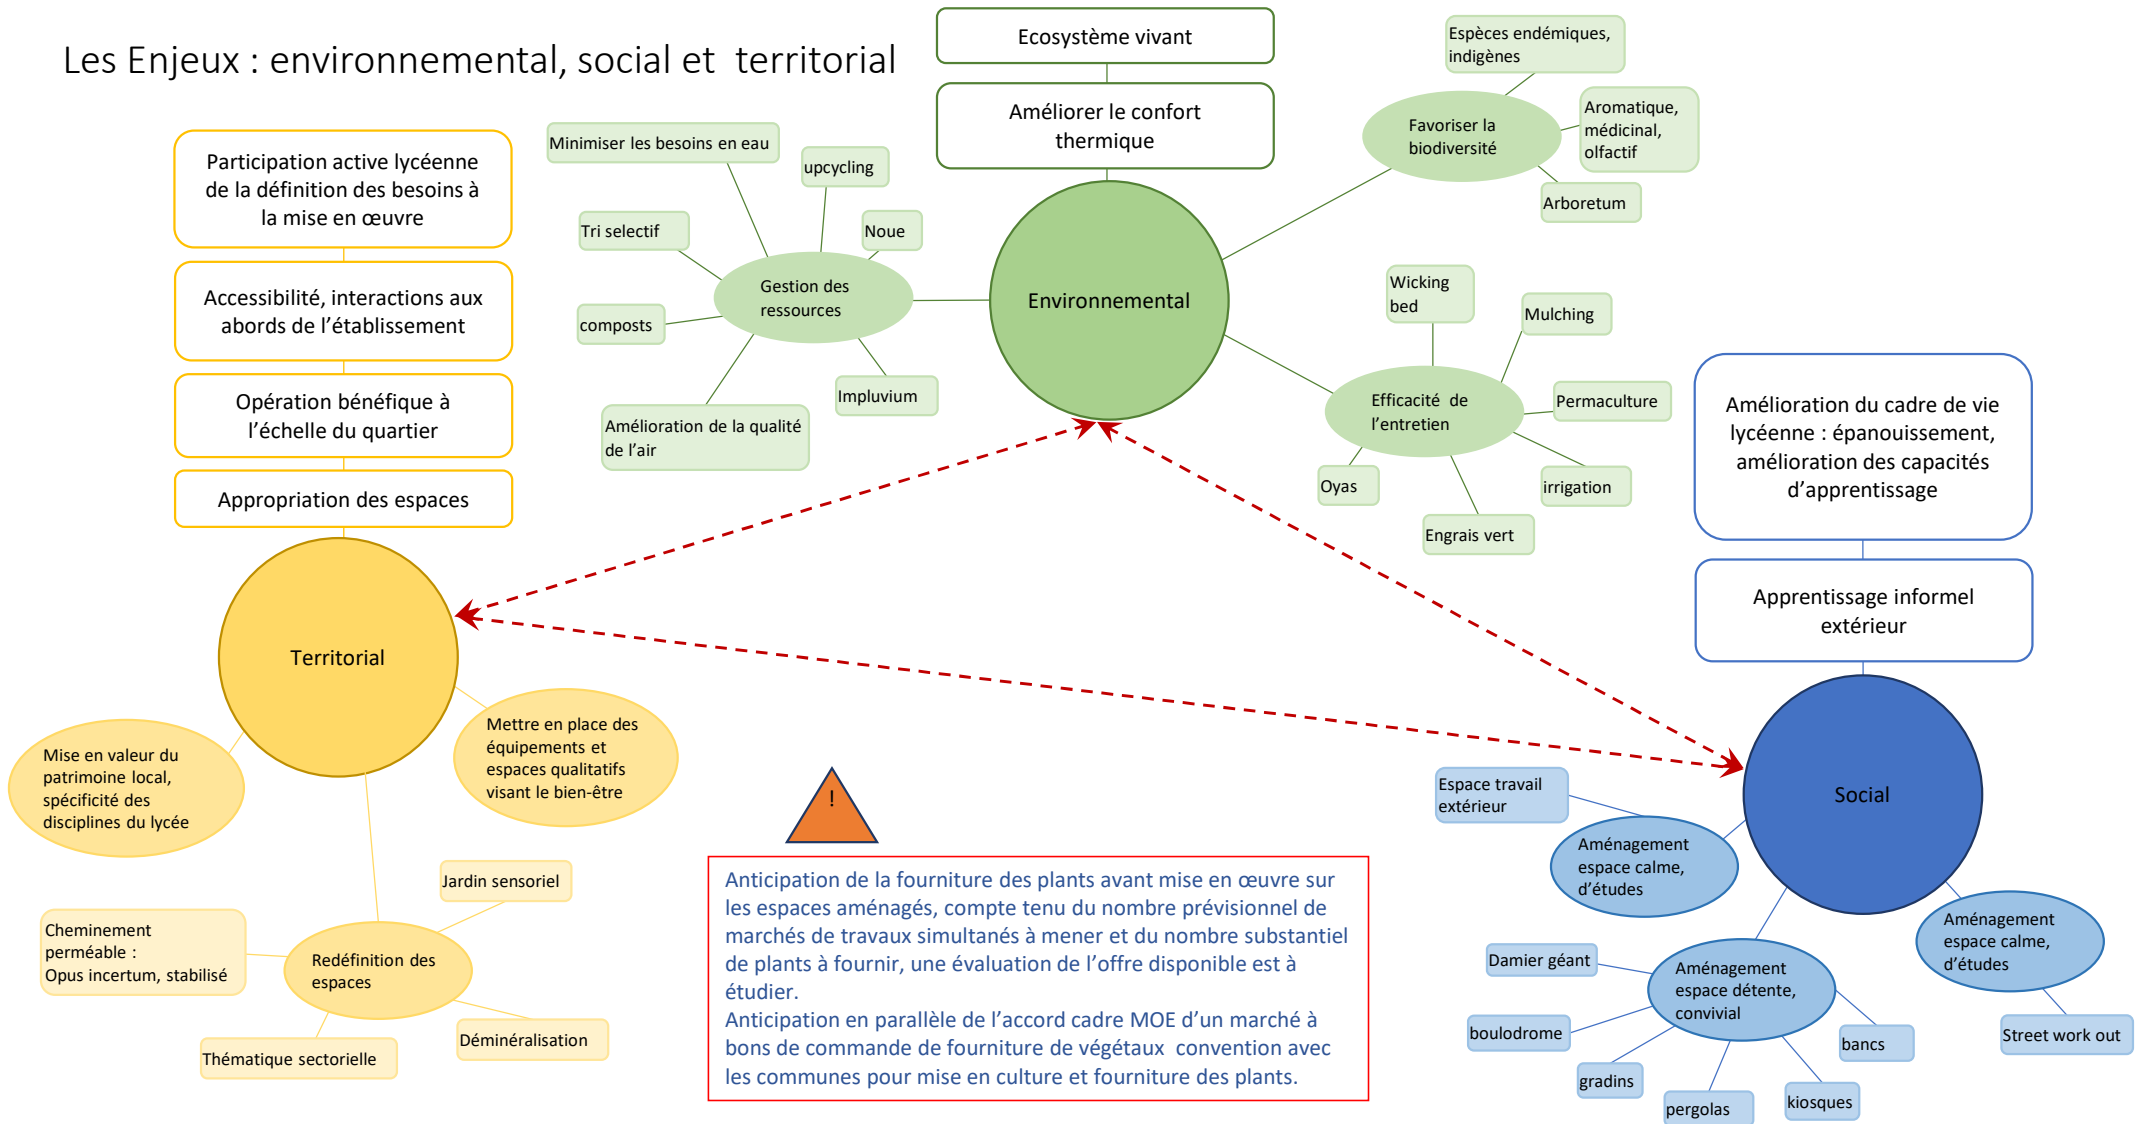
Les Enjeux : environnemental, social et territorial

Ecosystème vivant

Améliorer le confort thermique

Espèces endémiques, indigènes

Favoriser la biodiversité

Aromatique, médicinal, olfactif

Arboretum

Minimiser les besoins en eau

upcycling

Tri selectif

Noue

Gestion des ressources

composts

Impluvium

Amélioration de la qualité de l'air

Environnemental

Wicking bed

Mulching

Efficacité de l'entretien

Permaculture

Oyas

irrigation

Engrais vert

Participation active lycéenne de la définition des besoins à la mise en œuvre

Accessibilité, interactions aux abords de l'établissement

Opération bénéfique à l'échelle du quartier

Appropriation des espaces

Territorial

Mettre en place des équipements et espaces qualitatifs visant le bien-être

Mise en valeur du patrimoine local, spécificité des disciplines du lycée

Jardin sensoriel

Cheminement perméable : Opus incertum, stabilisé

Redéfinition des espaces

Déminéralisation

Thématique sectorielle

Amélioration du cadre de vie lycéenne : épanouissement, amélioration des capacités d'apprentissage

Apprentissage informel extérieur

Social

Espace travail extérieur

Aménagement espace calme, d'études

Aménagement espace calme, d'études

Damier géant

Aménagement espace détente, convivial

boulodrome

bancs

Street work out

gradins

pergolas

kiosques

!

Anticipation de la fourniture des plants avant mise en œuvre sur les espaces aménagés, compte tenu du nombre prévisionnel de marchés de travaux simultanés à mener et du nombre substantiel de plants à fournir, une évaluation de l'offre disponible est à étudier.
Anticipation en parallèle de l'accord cadre MOE d'un marché à bons de commande de fourniture de végétaux convention avec les communes pour mise en culture et fourniture des plants.